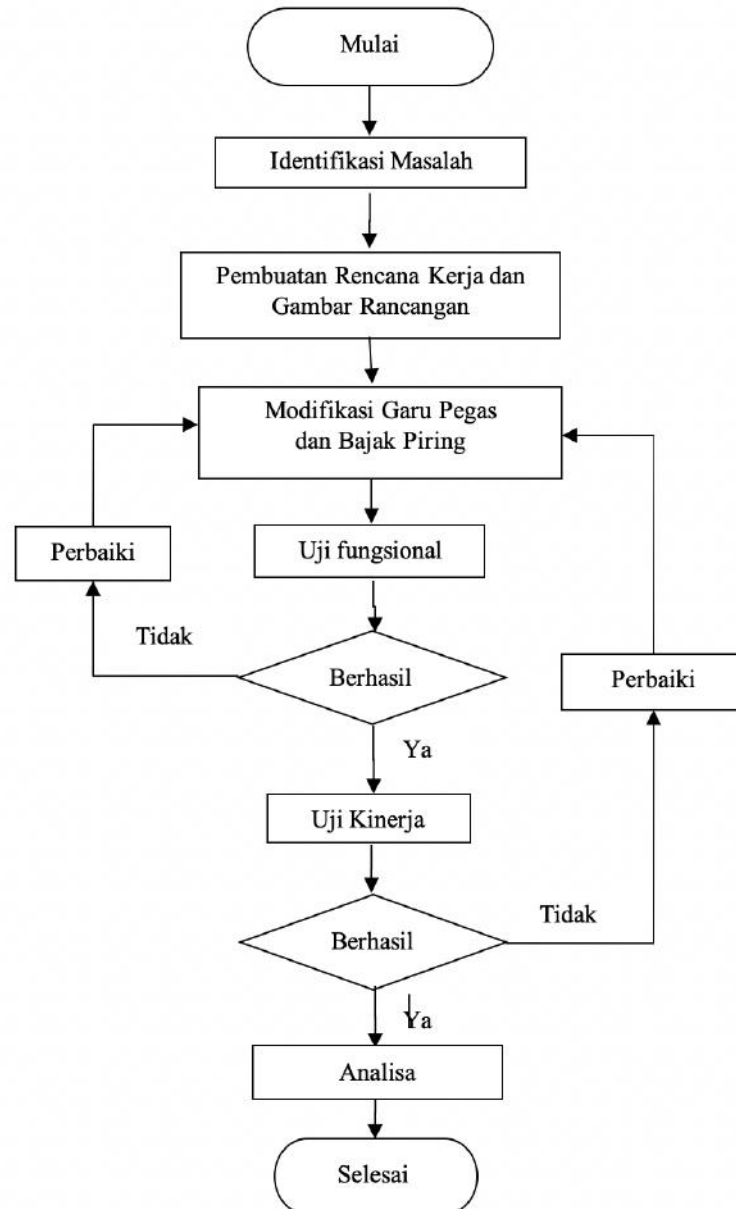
Mulai

Identifikasi Masalah

Pembuatan Rencana Kerja dan Gambar Rancangan

Modifikasi Garu Pegas dan Bajak Piring

Perbaiki

Uji fungsional

Tidak

Berhasil

Perbaiki

Ya

Uji Kinerja

Tidak

Berhasil

Ya

Analisa

Selesai